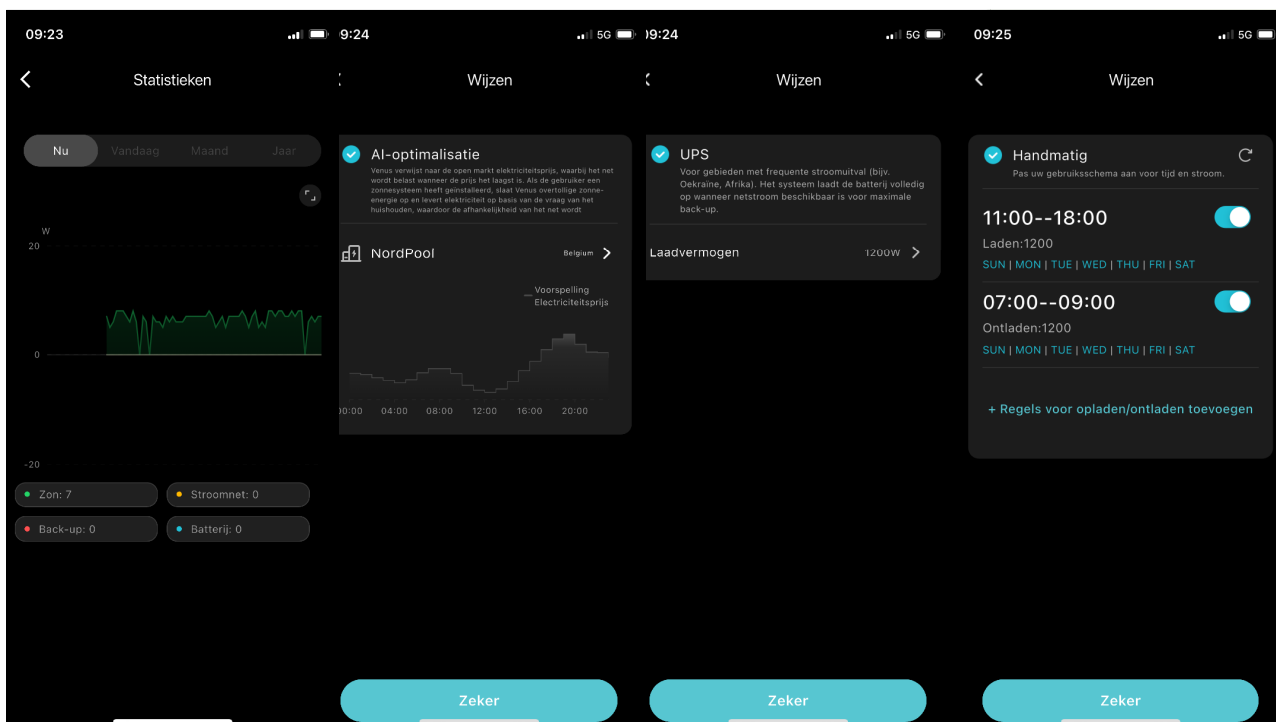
09:23

Statistieken

Nu Vandaag Maand Jaar

W
20

0

-20

Zon: 7
Stroomnet: 0
Back-up: 0
Batterij: 0

9:24 5G

Wijzen

AI-optimalisatie
Venus verwijst naar de open markt elektriciteitsprijs, waarbij het net wordt belast wanneer de prijs het laagst is. Als de gebruiker een zonnesysteem heeft geïnstalleerd, slaat Venus overtollige zonne-energie op en levert elektriciteit op basis van de vraag van het huishouden, waardoor de afhankelijkheid van het net wordt

NordPool Belgium

Voorspelling Electriciteitsprijs

00:00 04:00 08:00 12:00 16:00 20:00

Zeker

09:24 5G

Wijzen

UPS
Voor gebieden met frequente stroomuitval (bijv. Oekraine, Afrika). Het systeem laadt de batterij volledig op wanneer netstroom beschikbaar is voor maximale back-up.

Laadvermogen 1200W

Zeker

09:25 5G

Wijzen

Handmatig
Pas uw gebruiksschema aan voor tijd en stroom.

11:00--18:00
Laden:1200
SUN | MON | TUE | WED | THU | FRI | SAT

07:00--09:00
Ontladen:1200
SUN | MON | TUE | WED | THU | FRI | SAT

+ Regels voor opladen/ontladen toevoegen

Zeker